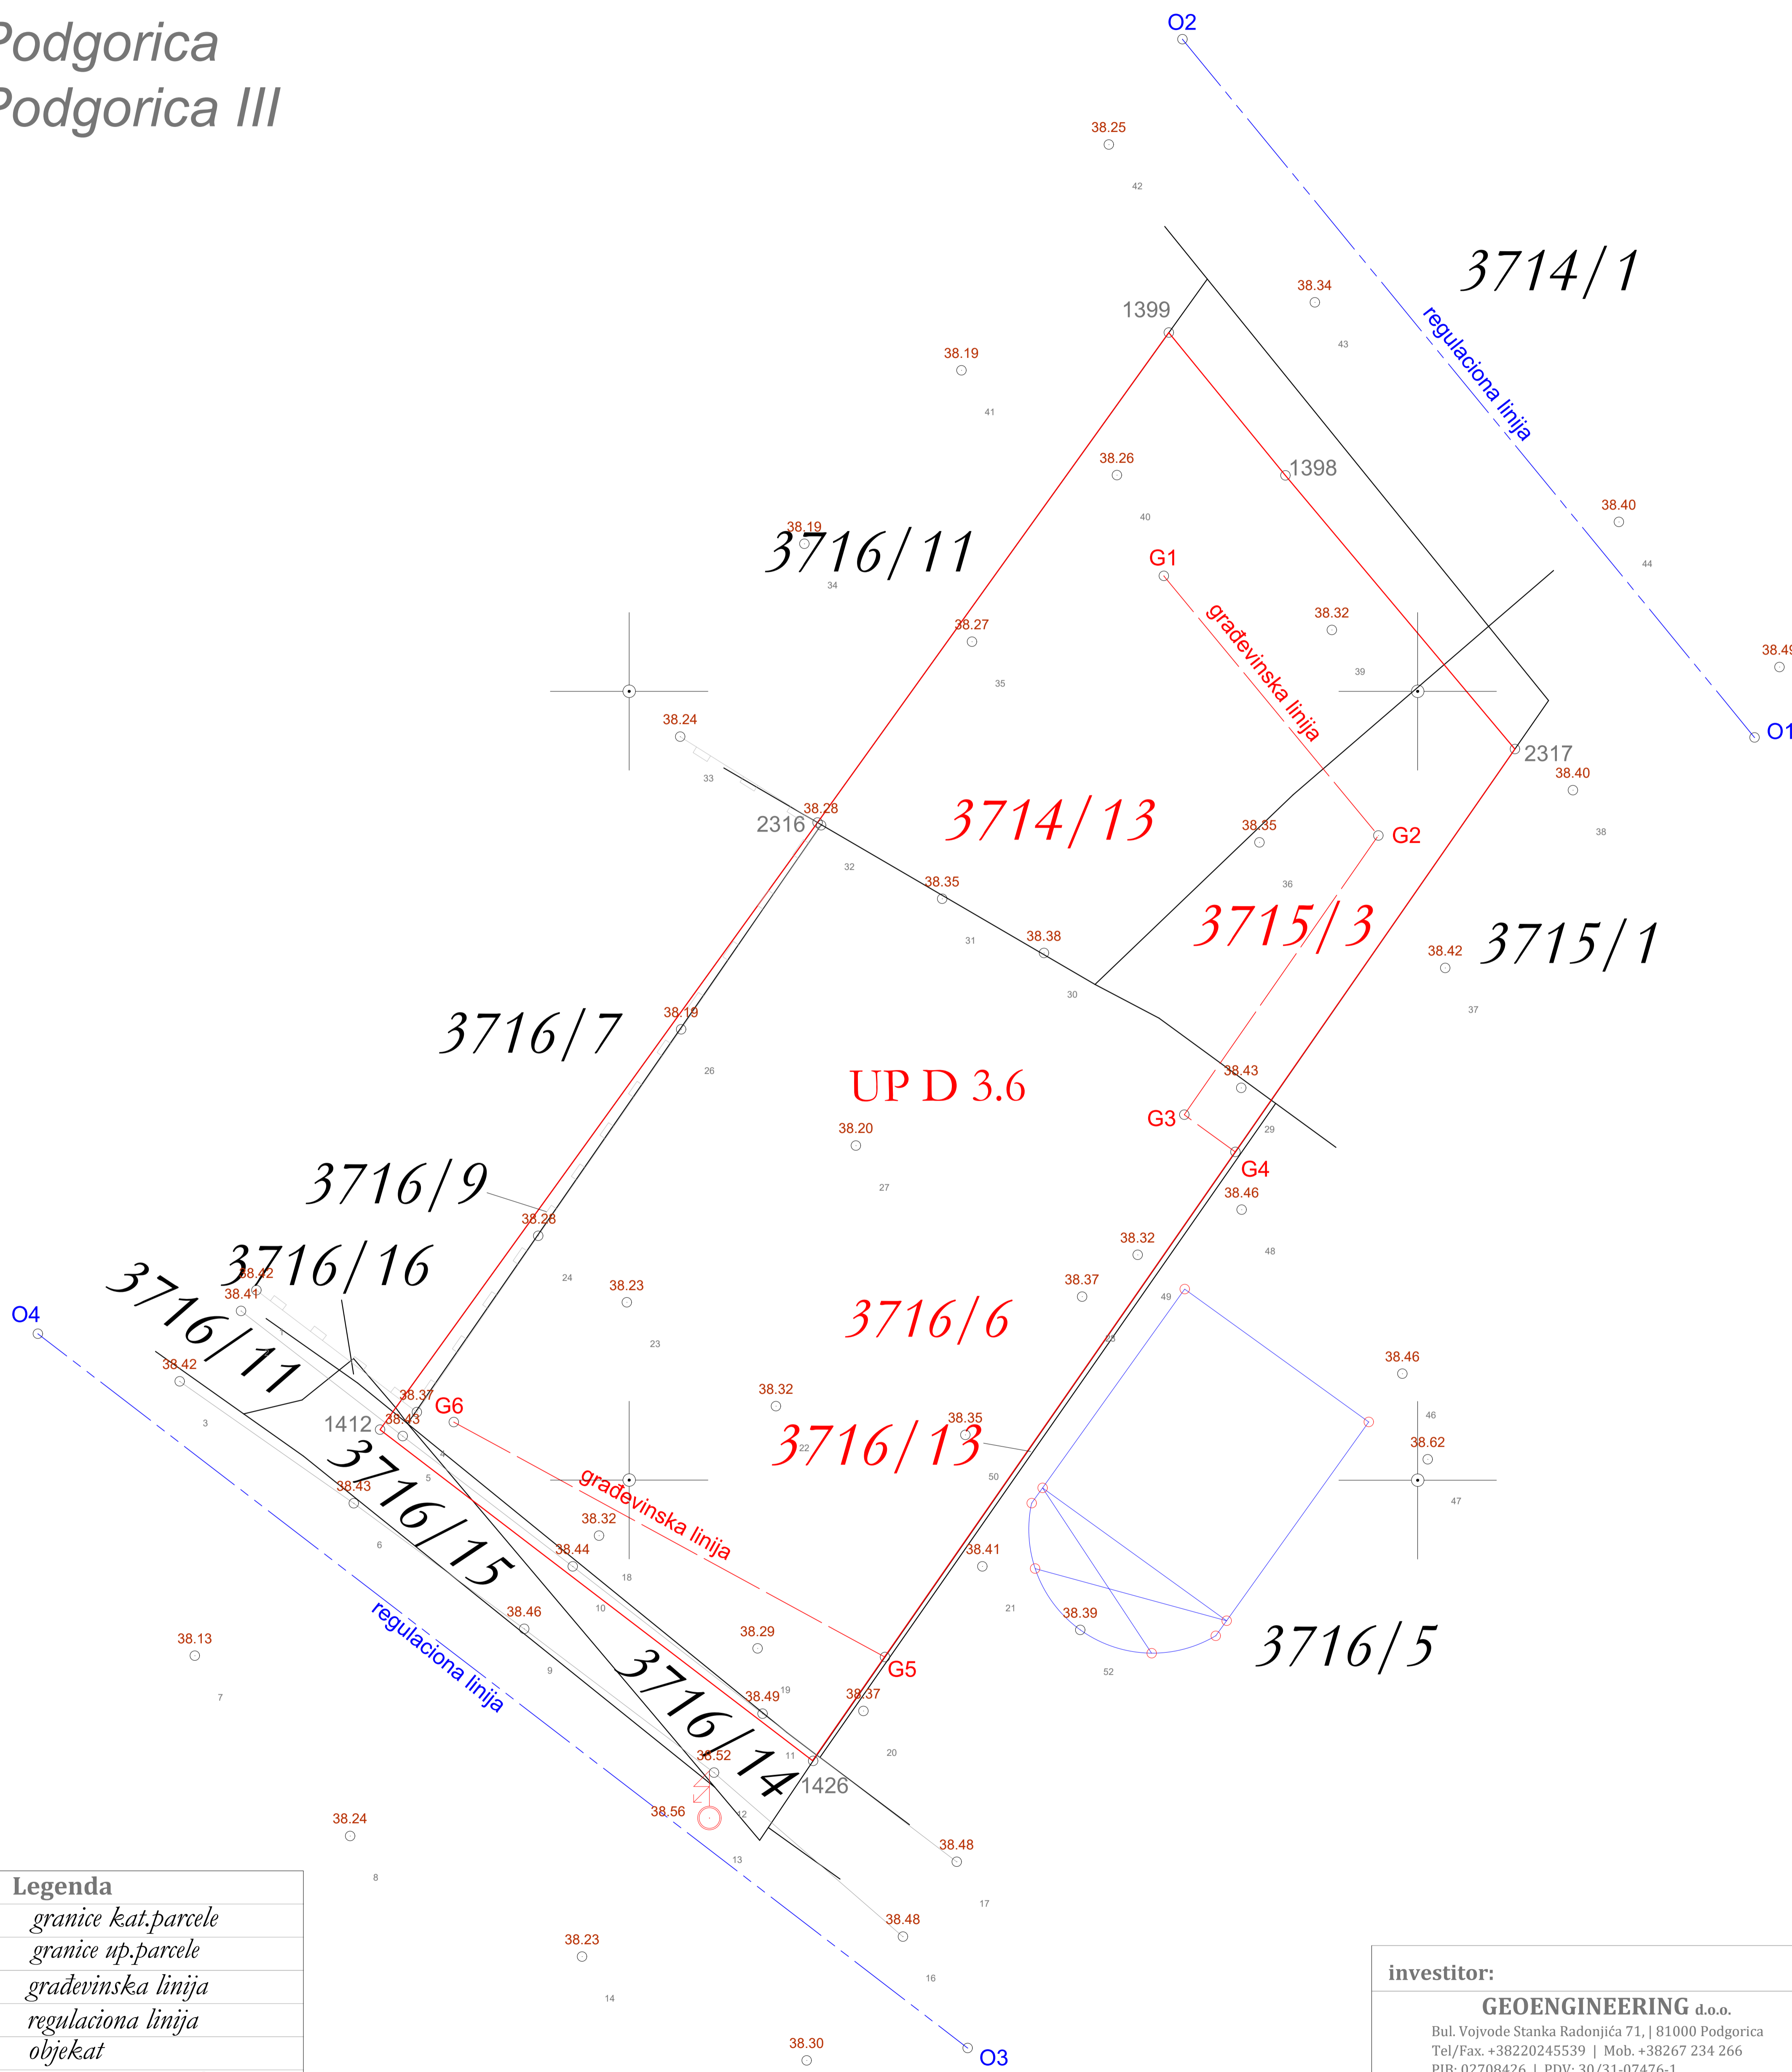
Podgorica
Podgorica III

O2
38.25
42
3714/1
38.34
1399
43
regulaciona linija
38.19
41
38.26
1398
40
38.40
44
38.19
3716/11
34
G1
38.27
gradevinska linija
38.32
39
38.49
35
O1
38.24
2317
38.40
33
38.28
2316
3714/13
38.35
G2
38
32
38.35
36
3715/3
31
38.38
38.42
3715/1
30
37
3716/7
38.19
26
UP D 3.6
38.43
G3
38.20
29
G4
27
38.46
3716/9
38.28
38.32
48
3716/16
38.42
24
38.23
38.37
38.41
49
O4
3716/11
23
3716/6
53
38.46
38.42
38.32
38.37
G6
1412
38.43
38.35
46
3716/13
38.62
3
50
47
5
3716/15
38.43
gradevinska linija
38.32
6
38.44
38.41
18
10
21
38.46
38.39
38.13
regulaciona linija
38.29
3716/5
9
G5
7
52
3716/14
38.49
19
38.37
20
38.52
11
1426
38.56
38.24
12
38.48
13
8
17
38.48
16
38.23
14
38.30
O3

Legenda
granice kat.parcele
granice up.parcele
građevinska linija
regulaciona linija
objekat

investitor:
GEOENGINEERING d.o.o.
Bul. Vojvode Stanka Radonjića 71, | 81000 Podgorica
Tel/Fax. +38220245539 | Mob. +38267 234 266
PIB: 02708426 | PDV: 30/31-07476-1